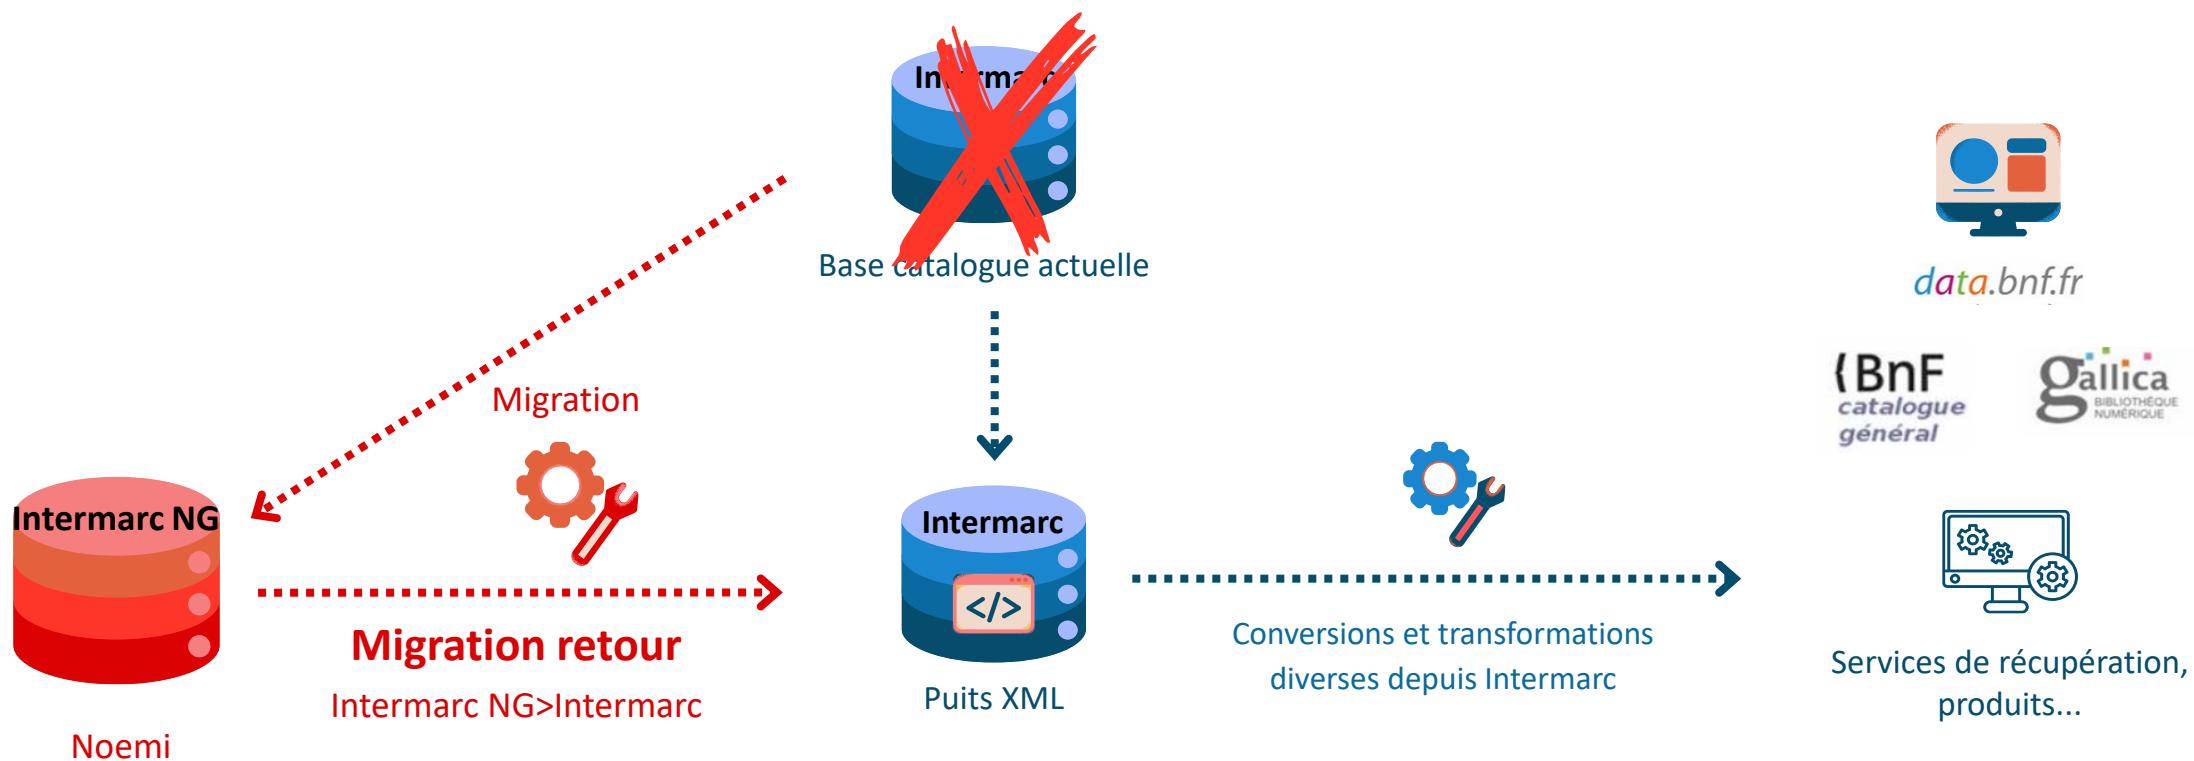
In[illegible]ma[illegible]

Base catalogue actuelle

data.bnf.fr

BnF catalogue général

gallica BIBLIOTHÈQUE NUMÉRIQUE

Migration

Intermarc NG

Intermarc

</>

Migration retour

Intermarc NG>Intermarc

Noemi

Puits XML

Conversions et transformations diverses depuis Intermarc

Services de récupération, produits...